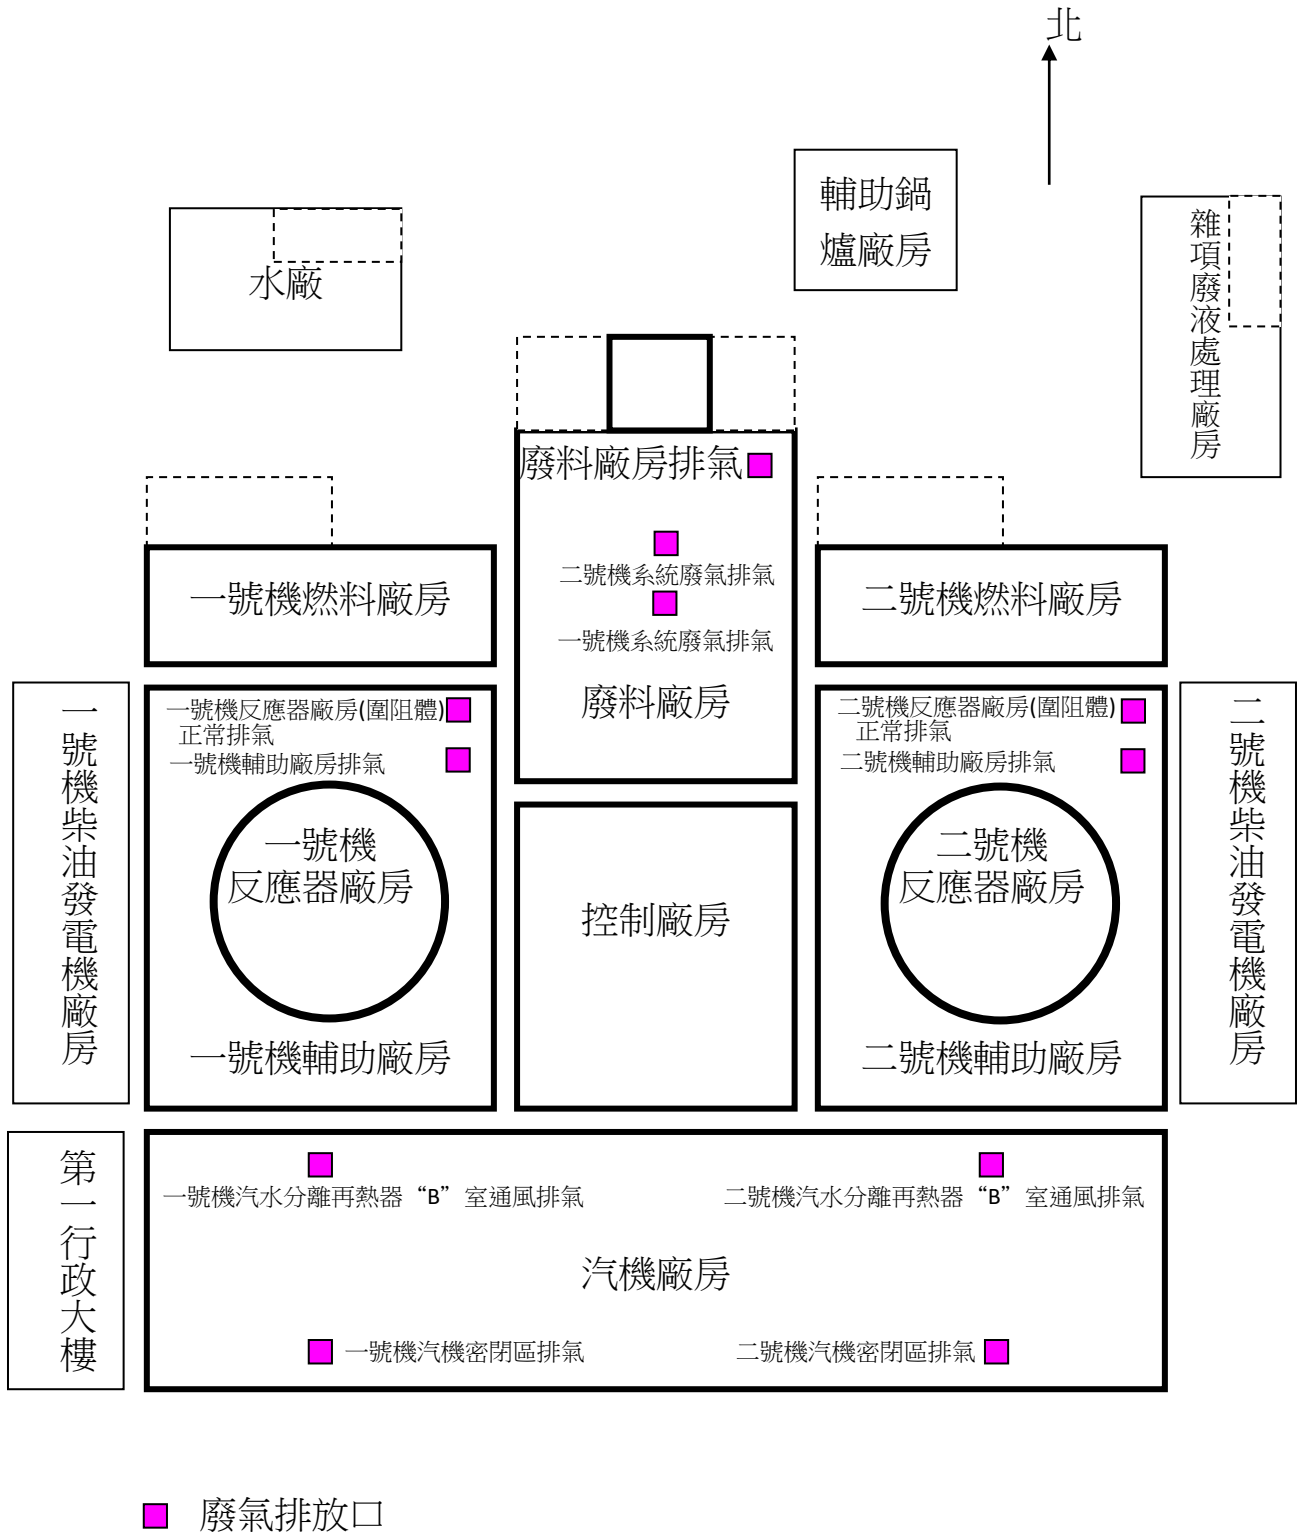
北

輔助鍋爐廠房

雜項廢液處理廠房

水廠

廢料廠房排氣

二號機系統廢氣排氣

一號機系統廢氣排氣

廢料廠房

一號機燃料廠房

二號機燃料廠房

一號機柴油發電機廠房

一號機反應器廠房(圍阻體)正常排氣

一號機輔助廠房排氣

一號機反應器廠房

一號機輔助廠房

控制廠房

二號機反應器廠房(圍阻體)正常排氣

二號機輔助廠房排氣

二號機反應器廠房

二號機輔助廠房

二號機柴油發電機廠房

第一行政大樓

一號機汽水分離再熱器“B”室通風排氣

二號機汽水分離再熱器“B”室通風排氣

汽機廠房

一號機汽機密閉區排氣

二號機汽機密閉區排氣

廢氣排放口